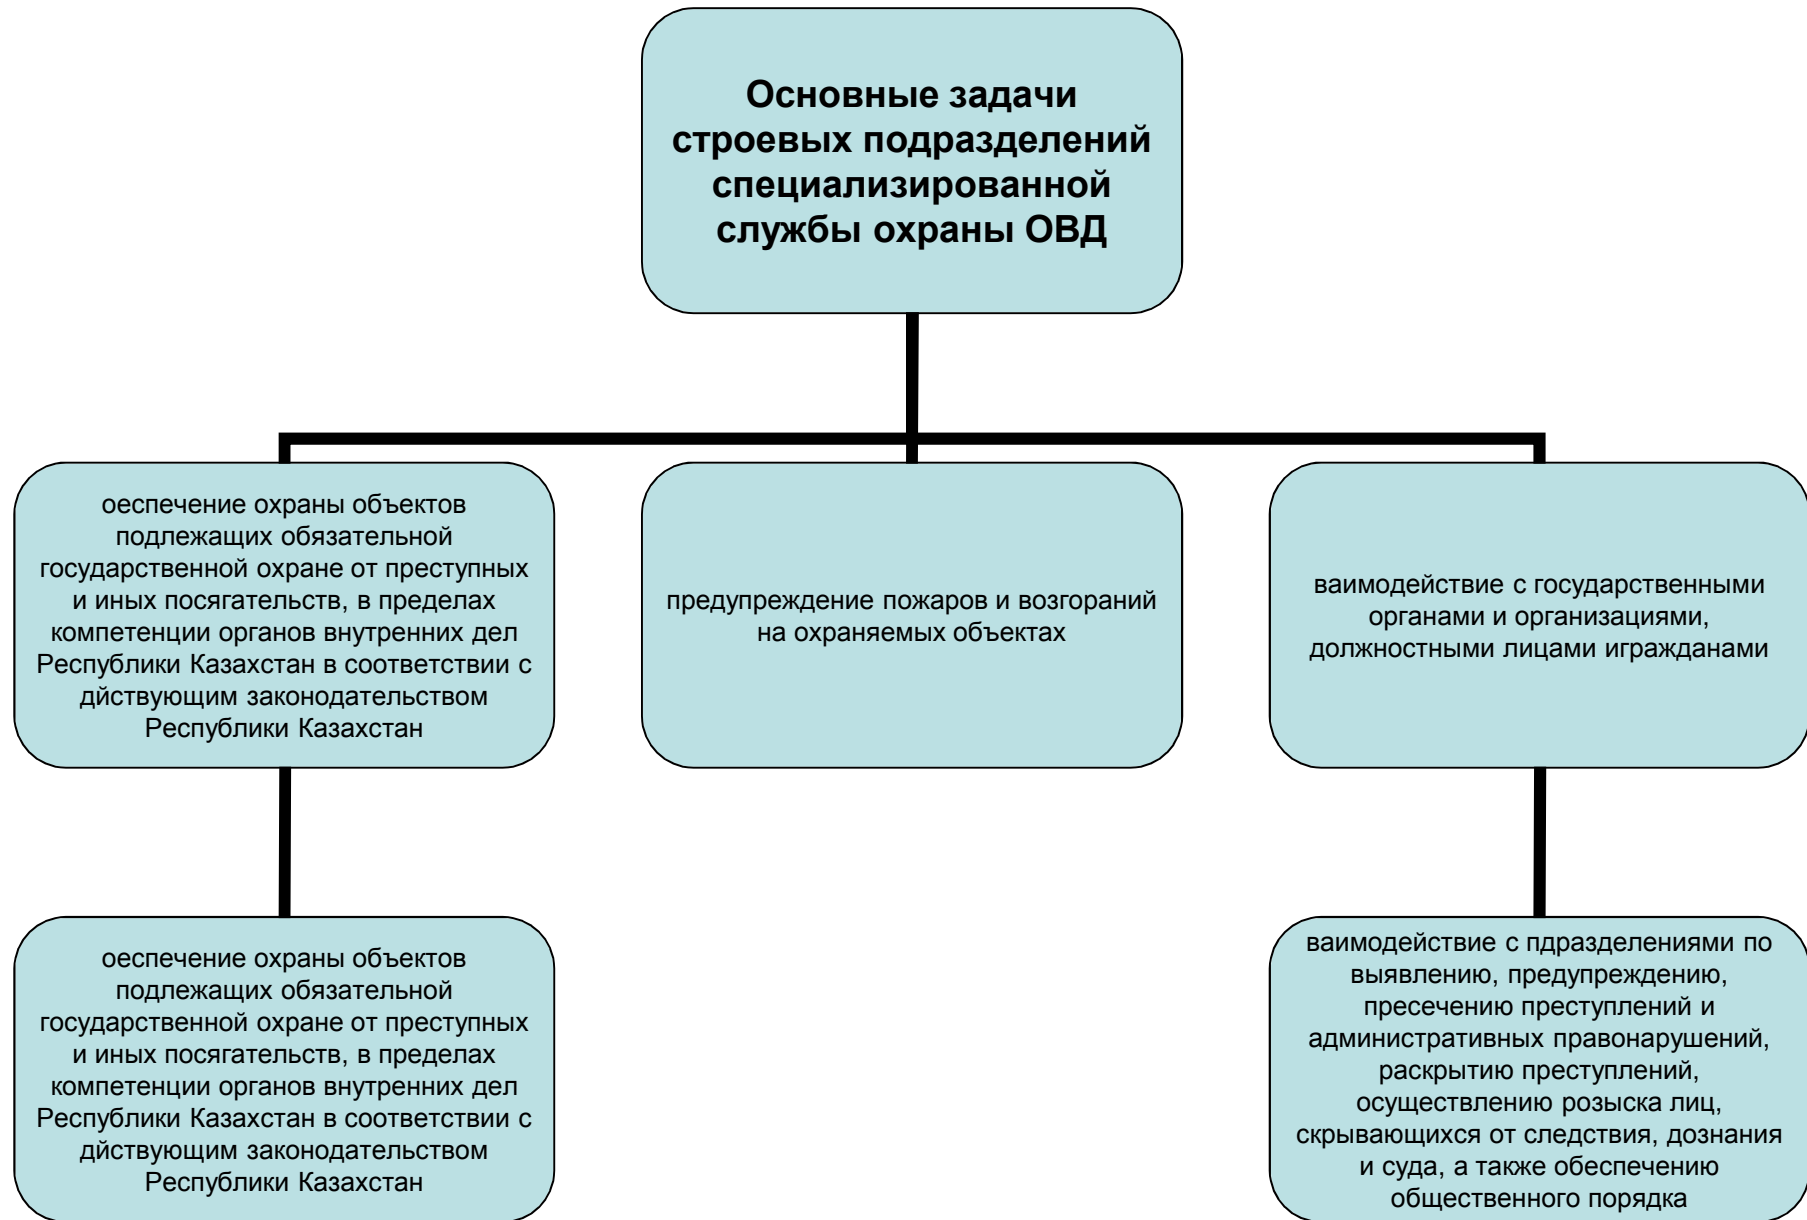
Основные задачи строевых подразделений специализированной службы охраны ОВД

оеспечение охраны объектов подлежащих обязательной государственной охране от преступных и иных посягательств, в пределах компетенции органов внутренних дел Республики Казахстан в соответствии с дйствующим законодательством Республики Казахстан

предупреждение пожаров и возгораний на охраняемых объектах

ваимодействие с государственными органами и организациями, должностными лицами игражданами

оеспечение охраны объектов подлежащих обязательной государственной охране от преступных и иных посягательств, в пределах компетенции органов внутренних дел Республики Казахстан в соответствии с дйствующим законодательством Республики Казахстан

ваимодействие с пдразделениями по выявлению, предупреждению, пресечению преступлений и административных правонарушений, раскрытию преступлений, осуществлению розыска лиц, скрывающихся от следствия, дознания и суда, а также обеспечению общественного порядка